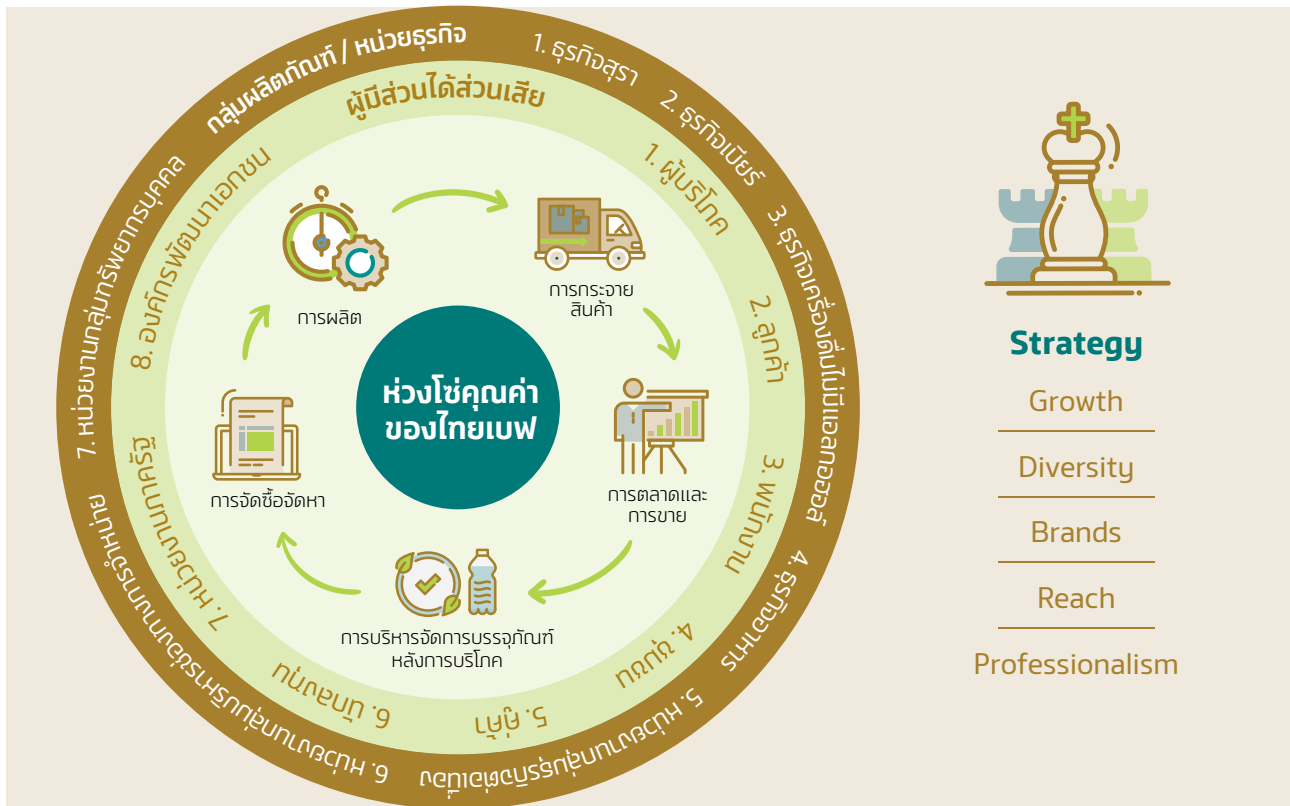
กลุ่มผลิตภัณฑ์ / หน่วยธุรกิจ

1. ธุรกิจสุรา

2. ธุรกิจเบียร์

3. ธุรกิจเครื่องดื่มไม่มีแอลกอฮอล์

4. ธุรกิจอาหาร

5. หน่วยงานกลุ่มธุรกิจต่างประเทศ

6. หน่วยงานกลุ่มบริหารเงินและการลงทุน

7. หน่วยงานกลุ่มทรัพยากรบุคคล

ผู้มีส่วนได้ส่วนเสีย

1. ผู้บริโภค

2. ลูกค้า

3. พนักงาน

4. คู่ค้า

5. ผู้ถือหุ้น

6. นักลงทุน

7. หน่วยงานภาครัฐ

8. องค์กรพัฒนาเอกชน

การผลิต

การกระจายสินค้า

การตลาดและการขาย

การบริหารจัดการบรรจุภัณฑ์หลังการบริโภค

การจัดซื้อจัดหา

ห่วงโซ่คุณค่าของไทยเบฟ

Strategy

Growth

Diversity

Brands

Reach

Professionalism